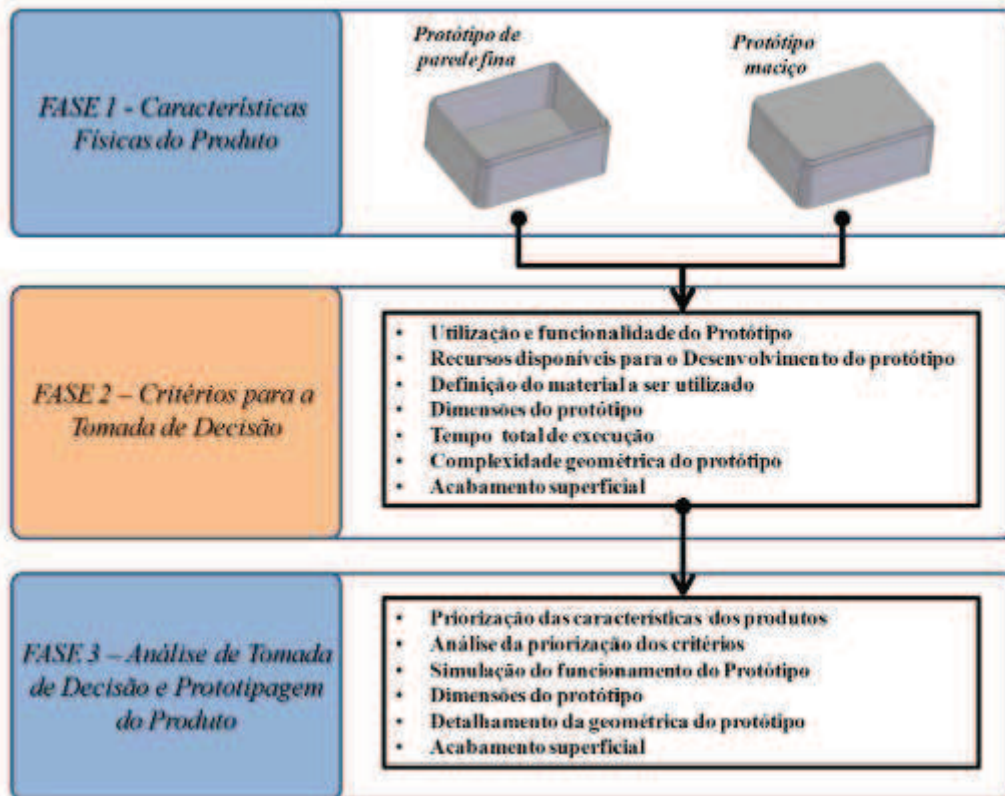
FASE 1 - Características Físicas do Produto

Protótipo de parede fina

Protótipo maciço

FASE 2 – Critérios para a Tomada de Decisão

- Utilização e funcionalidade do Protótipo
- Recursos disponíveis para o Desenvolvimento do protótipo
- Definição do material a ser utilizado
- Dimensões do protótipo
- Tempo total de execução
- Complexidade geométrica do protótipo
- Acabamento superficial

FASE 3 – Análise de Tomada de Decisão e Prototipagem do Produto

- Priorização das características dos produtos
- Análise da priorização dos critérios
- Simulação do funcionamento do Protótipo
- Dimensões do protótipo
- Detalhamento da geométrica do protótipo
- Acabamento superficial